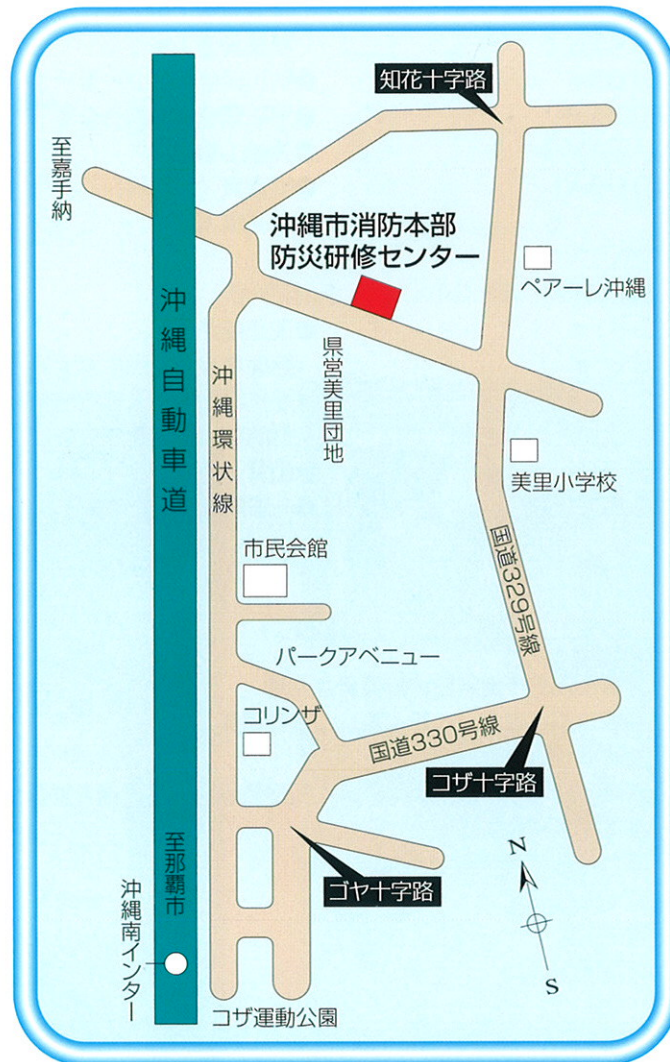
知花十字路

至嘉手納

沖縄市消防本部
防災研修センター

ペアーレ沖縄

県営美里団地

沖縄自動車道

沖縄環状線

美里小学校

国道329号線

市民会館

パークアベニュー

コリンザ

国道330号線

コザ十字路

ゴヤ十字路

至那覇市

沖縄南インター

コザ運動公園

N

S